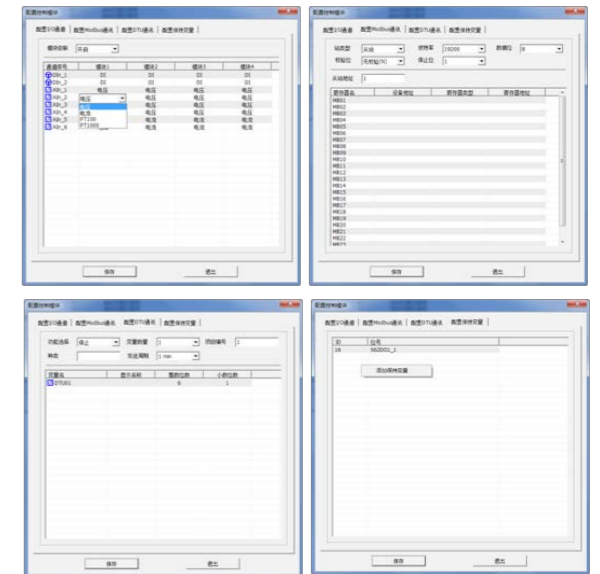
配置控制模块

配置I/O通道 | 配置Modbus通道 | 配置DTU通道 | 配置保持变量

模块类型 开启

| 通道序号 | 模块1 | 模块2 | 模块3 | 模块4 |
|---|---|---|---|---|
| DIn_1 | DI | DI | DI | DI |
| DIn_2 | DI | DI | DI | DI |
| AIn_1 | 电压 | 电压 | 电压 | 电压 |
| AIn_2 | 电压 | 电压 | 电压 | 电压 |
| AIn_3 | 电压 | 电压 | 电压 | 电压 |
| AIn_4 | 电压 | 电压 | 电压 | 电压 |
| AIn_5 | 电压 | 电压 | 电压 | 电压 |
| AIn_6 | | 电压 | 电压 | 电压 |

电压
电流
PT100
PT1000

保存 退出

配置控制模块

配置I/O通道 | 配置Modbus通道 | 配置DTU通道 | 配置保持变量

站点类型 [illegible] 波特率 19200 数据位 8
校验位 无校验(N) 停止位 1
从站地址 1

| 寄存器名 | 设备地址 | 寄存器类型 | 寄存器地址 |
|---|---|---|---|
| MB01 | | | |
| MB02 | | | |
| MB03 | | | |
| MB04 | | | |
| MB05 | | | |
| MB06 | | | |
| MB07 | | | |
| MB08 | | | |
| MB09 | | | |
| MB10 | | | |
| MB11 | | | |
| MB12 | | | |
| MB13 | | | |
| MB14 | | | |
| MB15 | | | |
| MB16 | | | |
| MB17 | | | |
| MB18 | | | |
| MB19 | | | |
| MB20 | | | |
| MB21 | | | |
| MB22 | | | |

保存 退出

配置控制模块

配置I/O通道 | 配置Modbus通道 | 配置DTU通道 | 配置保持变量

功能选择 停止 变量数量 1 项目编号 2
码点 发送周期 1 min

| 变量名 | 显示名称 | 整数位数 | 小数位数 |
|---|---|---|---|
| DTU01 | | 6 | 1 |

保存 退出

配置控制模块

配置I/O通道 | 配置Modbus通道 | 配置DTU通道 | 配置保持变量

| ID | 位号 |
|---|---|
| 26 | S62D01_1 |

添加保持变量

保存 退出